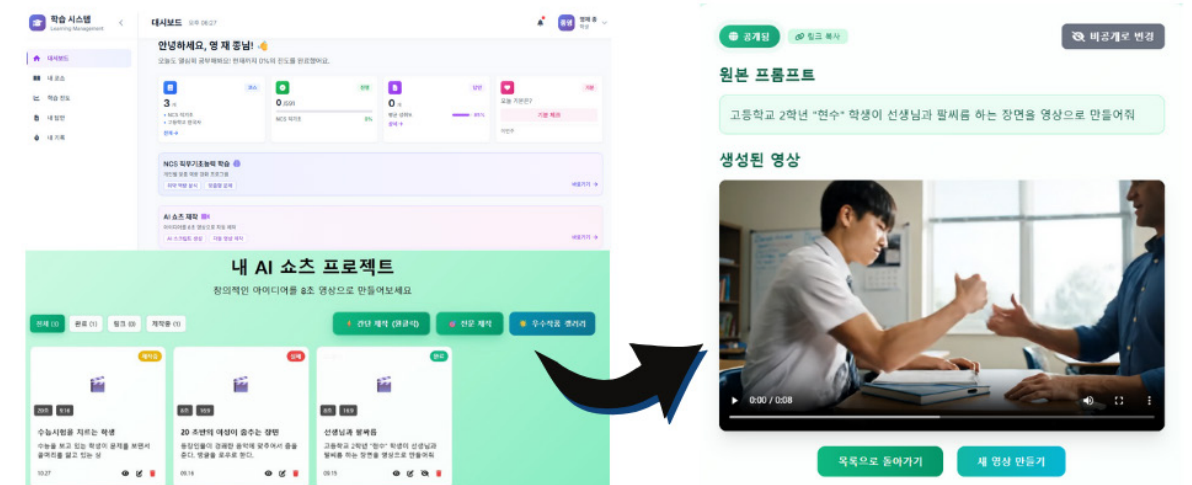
학습 시스템
Learning Management

대시보드
내 코스
학습 진도
내 업적
내 기록

대시보드 오후 06:27

안녕하세요, 영 재 종님! 👋
오늘도 열심히 공부해봐요! 현재까지 0%의 진도를 완료했어요.

3 개
0 과목
0 개
오늘 지원건?
기분 체크

NCS 직무기초능력 학습
AI 쇼츠 제작

내 AI 쇼츠 프로젝트
창의적인 아이디어를 8초 영상으로 만들어보세요

전체 (3) 완료 (1) 링크 (0) 제작중 (1)
간단 제작 (완료 0) 전문 제작 우수작품 갤러리

제작중
실패
완료

20초 9:16
수능시험을 치르는 학생
수능을 보고 있는 학생이 문제를 보면서 골머리를 앓고 있는 상
10.27

8초 16:9
20 초반의 여성이 춤추는 장면
동양인들의 경쾌한 음악에 맞추어서 춤을 춘다. 방울을 흔들며 춘다.
09.16

8초 16:9
선생님과 팔씨름
고등학교 2학년 "현수" 학생이 선생님과 팔씨름 하는 장면을 영상으로 만들어줘
09.15

공개됨 링크 복사 비공개로 변경

원본 프롬프트
고등학교 2학년 "현수" 학생이 선생님과 팔씨름 하는 장면을 영상으로 만들어줘

생성된 영상
0:00 / 0:08

목록으로 돌아가기 새 영상 만들기